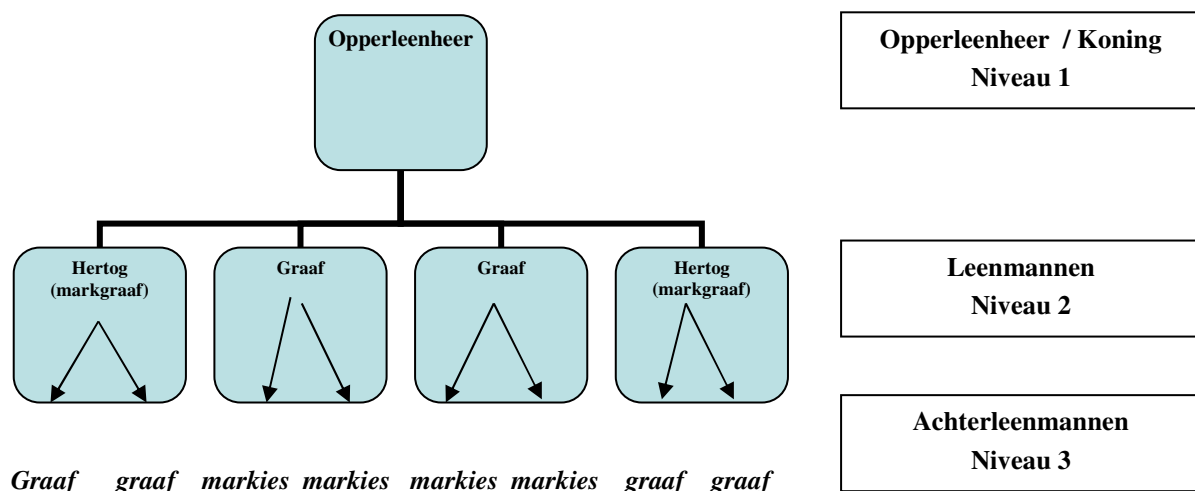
Opperleenheer

Hertog (markgraaf)

Graaf

Graaf

Hertog (markgraaf)

Graaf graaf markies markies markies markies graaf graaf

Opperleenheer / Koning
Niveau 1

Leenmannen
Niveau 2

Achterleenmannen
Niveau 3